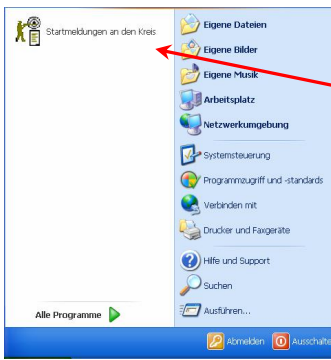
Startmeldungen an den Kreis

Alle Programme

Eigene Dateien

Eigene Bilder

Eigene Musik

Arbeitsplatz

Netzwerkumgebung

Systemsteuerung

Programmzugriff und -standards

Verbinden mit

Drucker und Faxgeräte

Hilfe und Support

Suchen

Ausführen...

Abmelden

Ausschalte